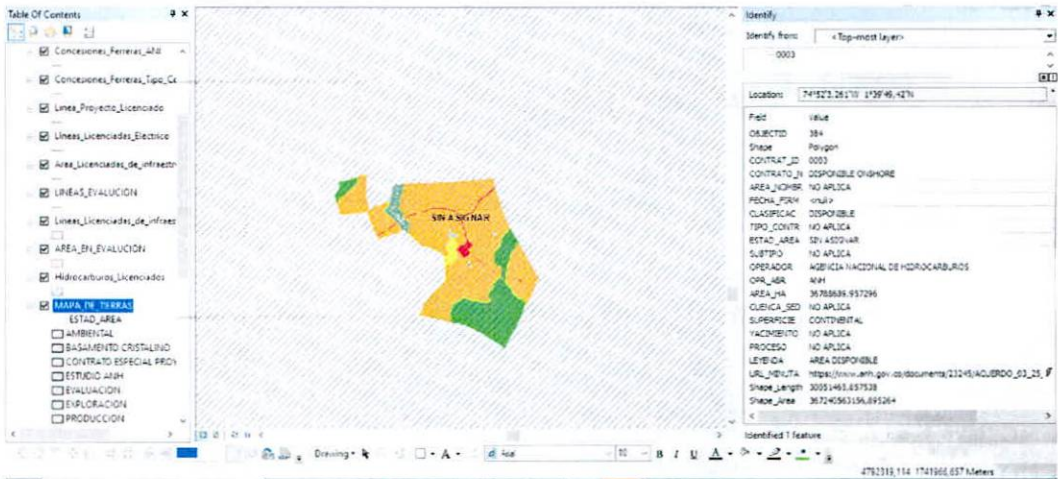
Table Of Contents

Concesiones_Ferreras_ANI
Concesiones_Ferreras_Tipo_Ca
Lineas_Proyecto_Licenciado
Lineas_Licenciadas_Electrico
Area_Licenciadas_de_infraestr
LINEAS_EVALUCION
Lineas_Licenciadas_de_infraes
AREA_EN_EVALUCION
Hidrocarburos_Licenciados
MAPA_DE_TERRAS
ESTAD_AREA
AMBIENTAL
BASAMENTO CRISTALINO
CONTRATO ESPECIAL PROY
ESTUDIO ANH
EVALUACION
EXPLORACION
PRODUCCION

SIN ASIGNAR

Identify
Identify from: <Top-most layer>
0003
Location: 74°52'3.261"W 1°39'46.42"N

| Field | Value |
|---|---|
| OBJECTID | 384 |
| Shape | Polygon |
| CONTRAT_ID | 0003 |
| CONTRATO_N | DISPONIBLE ONSHORE |
| AREA_NOMBR | NO APLICA |
| FECHA_FIRM | <null> |
| CLASIFICAC | DISPONIBLE |
| TIPO_CONTR | NO APLICA |
| ESTAD_AREA | SIN ASIGNAR |
| SUBTIPO | NO APLICA |
| OPERADOR | AGENCIA NACIONAL DE HIDROCARBUROS |
| OPR_ABR | ANH |
| AREA_HA | 36788686.957296 |
| CUENCA_SED | NO APLICA |
| SUPERFICIE | CONTINENTAL |
| YACIMIENTO | NO APLICA |
| PROCESO | NO APLICA |
| LEYENDA | AREA DISPONIBLE |
| URL_MINUTA | https://www.anh.gov.co/documents/23245/ACUERDO_03_25_ |
| Shape_Length | 30051463.657538 |
| Shape_Area | 367240563156.895264 |

Identified 1 feature

Drawing
Arial
10
B I U A
4792319,114 1741966,657 Meters